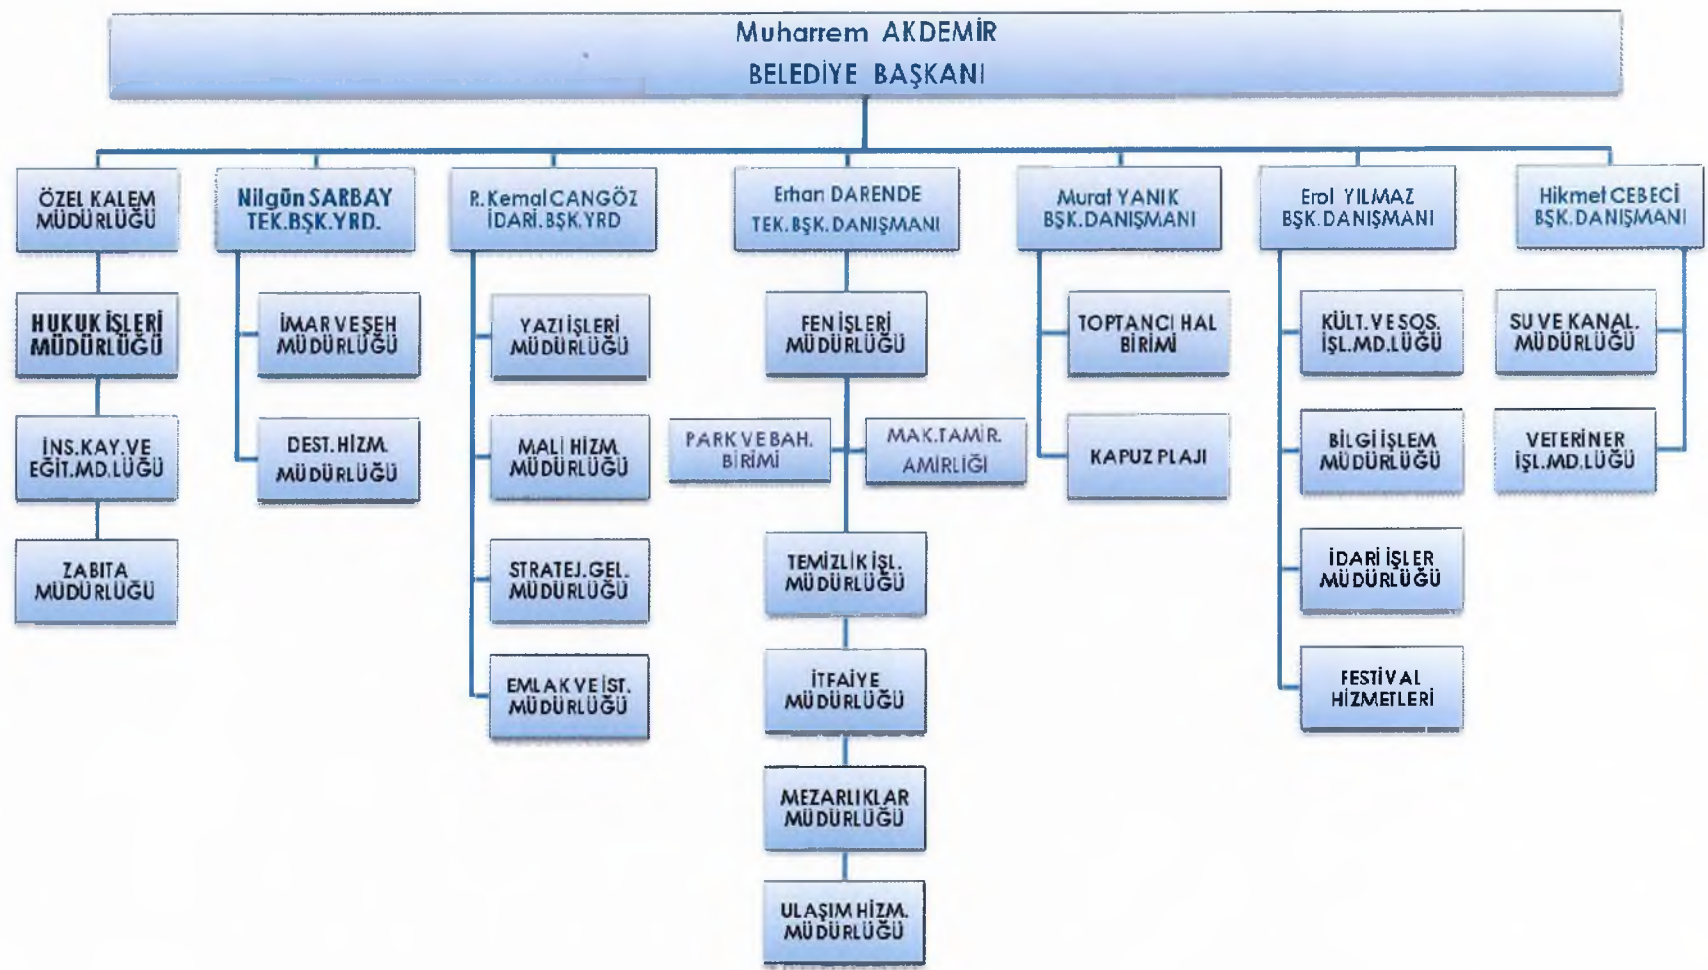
Muharrem AKDEMİR
BELEDİYE BAŞKANI

ÖZEL KALEM MÜDÜRLÜĞÜ

HUKUK İŞLERİ MÜDÜRLÜĞÜ

İNS.KAY.VE EĞİT.MD.LÜĞÜ

ZABITA MÜDÜRLÜĞÜ

Nilgün SARBAY TEK.BŞK.YRD.

İMAR VE ŞEH MÜDÜRLÜĞÜ

DEST.HİZM. MÜDÜRLÜĞÜ

R.Kemal CANGÖZ İDARİ.BŞK.YRD

YAZI İŞLERİ MÜDÜRLÜĞÜ

MALİ HİZM. MÜDÜRLÜĞÜ

STRATEJ.GEL. MÜDÜRLÜĞÜ

EMLAK VE İST. MÜDÜRLÜĞÜ

Erhan DARENDE TEK.BŞK.DANIŞMANI

FEN İŞLERİ MÜDÜRLÜĞÜ

PARK VE BAH. BİRİMİ

MAK.TAMİR. AMİRLİĞİ

TEMİZLİK İŞL. MÜDÜRLÜĞÜ

İTFAİYE MÜDÜRLÜĞÜ

MEZARLIKLAR MÜDÜRLÜĞÜ

ULAŞIM HİZM. MÜDÜRLÜĞÜ

Murat YANIK BŞK.DANIŞMANI

TOPTANCI HAL BİRİMİ

KAPUZ PLAJI

Erol YILMAZ BŞK.DANIŞMANI

KÜLT.VE SOS. İŞL.MD.LÜĞÜ

BİLGİ İŞLEM MÜDÜRLÜĞÜ

İDARİ İŞLER MÜDÜRLÜĞÜ

FESTİVAL HİZMETLERİ

Hikmet CEBECİ BŞK.DANIŞMANI

SU VE KANAL. MÜDÜRLÜĞÜ

VETERİNER İŞL.MD.LÜĞÜ